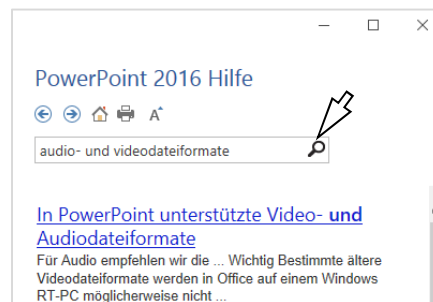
PowerPoint 2016 Hilfe

audio- und videodateiformate

In PowerPoint unterstützte Video- und Audiodateiformate

Für Audio empfehlen wir die ... Wichtig Bestimmte ältere Videodateiformate werden in Office auf einem Windows RT-PC möglicherweise nicht ...